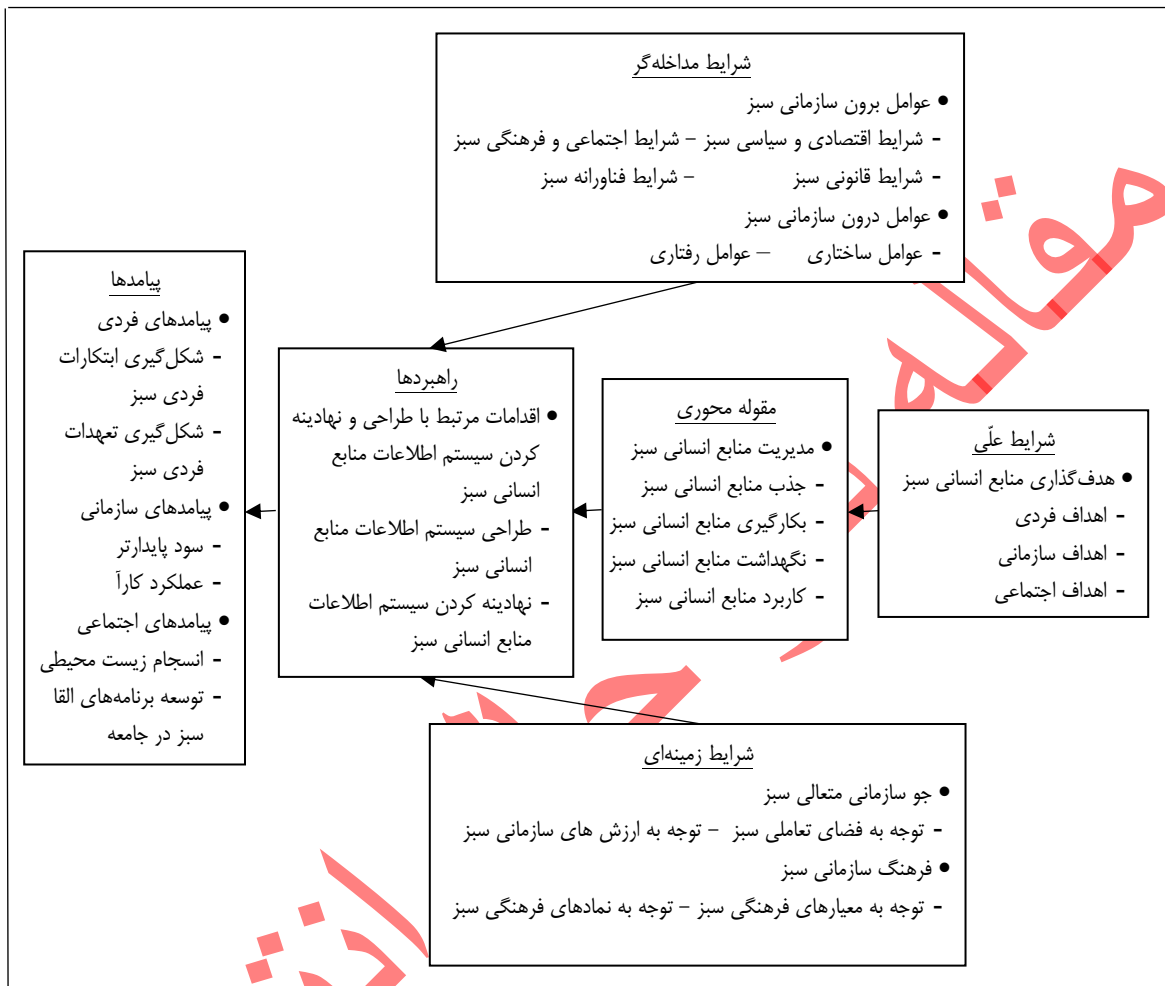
شرایط مداخله‌گر
• عوامل برون سازمانی سبز
- شرایط اقتصادی و سیاسی سبز - شرایط اجتماعی و فرهنگی سبز
- شرایط قانونی سبز - شرایط فناورانه سبز
• عوامل درون سازمانی سبز
- عوامل ساختاری - عوامل رفتاری

شرایط علّی
• هدف‌گذاری منابع انسانی سبز
- اهداف فردی
- اهداف سازمانی
- اهداف اجتماعی

مقوله محوری
• مدیریت منابع انسانی سبز
- جذب منابع انسانی سبز
- بکارگیری منابع انسانی سبز
- نگهداشت منابع انسانی سبز
- کاربرد منابع انسانی سبز

راهبردها
• اقدامات مرتبط با طراحی و نهادینه کردن سیستم اطلاعات منابع انسانی سبز
- طراحی سیستم اطلاعات منابع انسانی سبز
- نهادینه کردن سیستم اطلاعات منابع انسانی سبز

پیامدها
• پیامدهای فردی
- شکل‌گیری ابتکارات فردی سبز
- شکل‌گیری تعهدات فردی سبز
• پیامدهای سازمانی
- سود پایدارتر
- عملکرد کاراً
• پیامدهای اجتماعی
- انسجام زیست محیطی
- توسعه برنامه‌های القا سبز در جامعه

شرایط زمینه‌ای
• جو سازمانی متعالی سبز
- توجه به فضای تعاملی سبز - توجه به ارزش های سازمانی سبز
• فرهنگ سازمانی سبز
- توجه به معیارهای فرهنگی سبز - توجه به نمادهای فرهنگی سبز

مقاله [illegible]